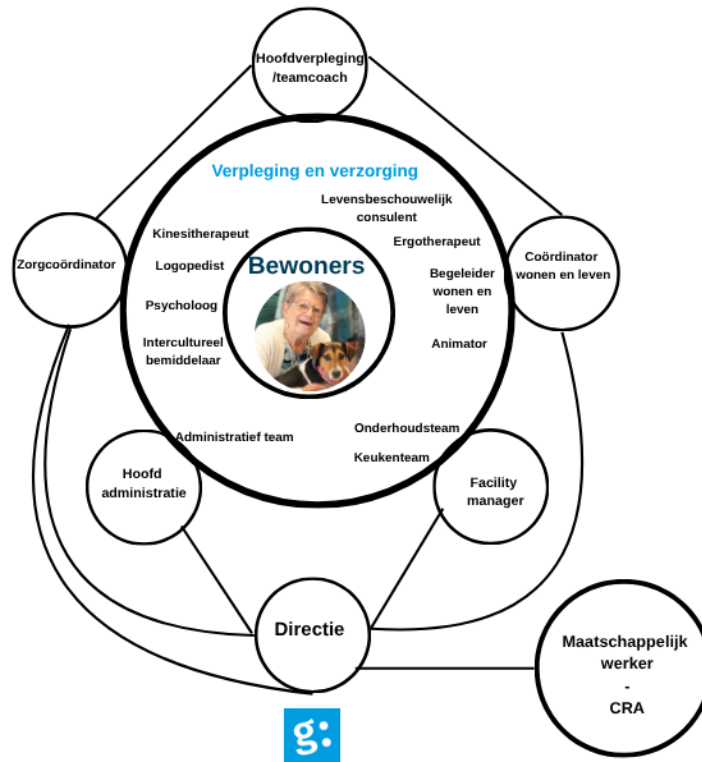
Hoofdverpleging /teamcoach

Verpleging en verzorging

Levensbeschouwelijk consulent

Kinesitherapeut

Ergotherapeut

Zorgcoördinator

Logopedist

Bewoners

Begeleider wonen en leven

Coördinator wonen en leven

Psycholoog

Intercultureel bemiddelaar

Animator

Administratief team

Onderhoudsteam

Keukenteam

Hoofd administratie

Facility manager

Directie

Maatschappelijk werker - CRA

g: